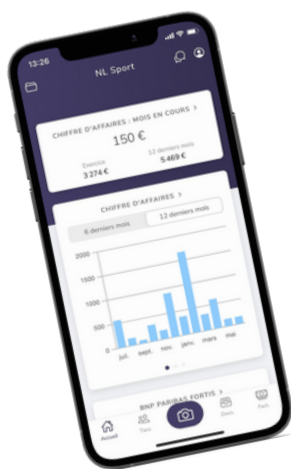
13:26

NL Sport

CHIFFRE D'AFFAIRES : MOIS EN COURS >

150 €

Exercice
3 274 €

12 derniers mois
5 469 €

CHIFFRE D'AFFAIRES >

6 derniers mois

12 derniers mois

2000
1500
1000
500
0

juil. sept. nov. janv. mars mai

BNP PARIBAS FORTIS >

Accueil

Tiers

Docs

Fact.